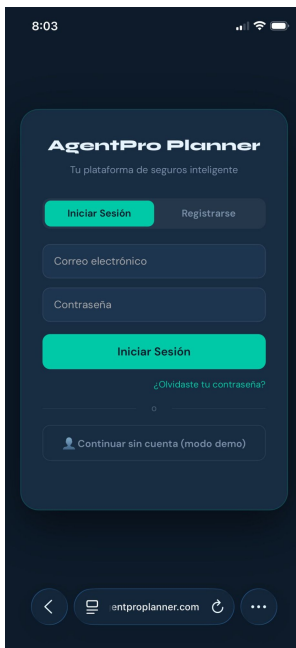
8:03

AgentPro Planner

Tu plataforma de seguros inteligente

Iniciar Sesión

Registrarse

Correo electrónico

Contraseña

Iniciar Sesión

¿Olvidaste tu contraseña?

o

Continuar sin cuenta (modo demo)

entproplanner.com